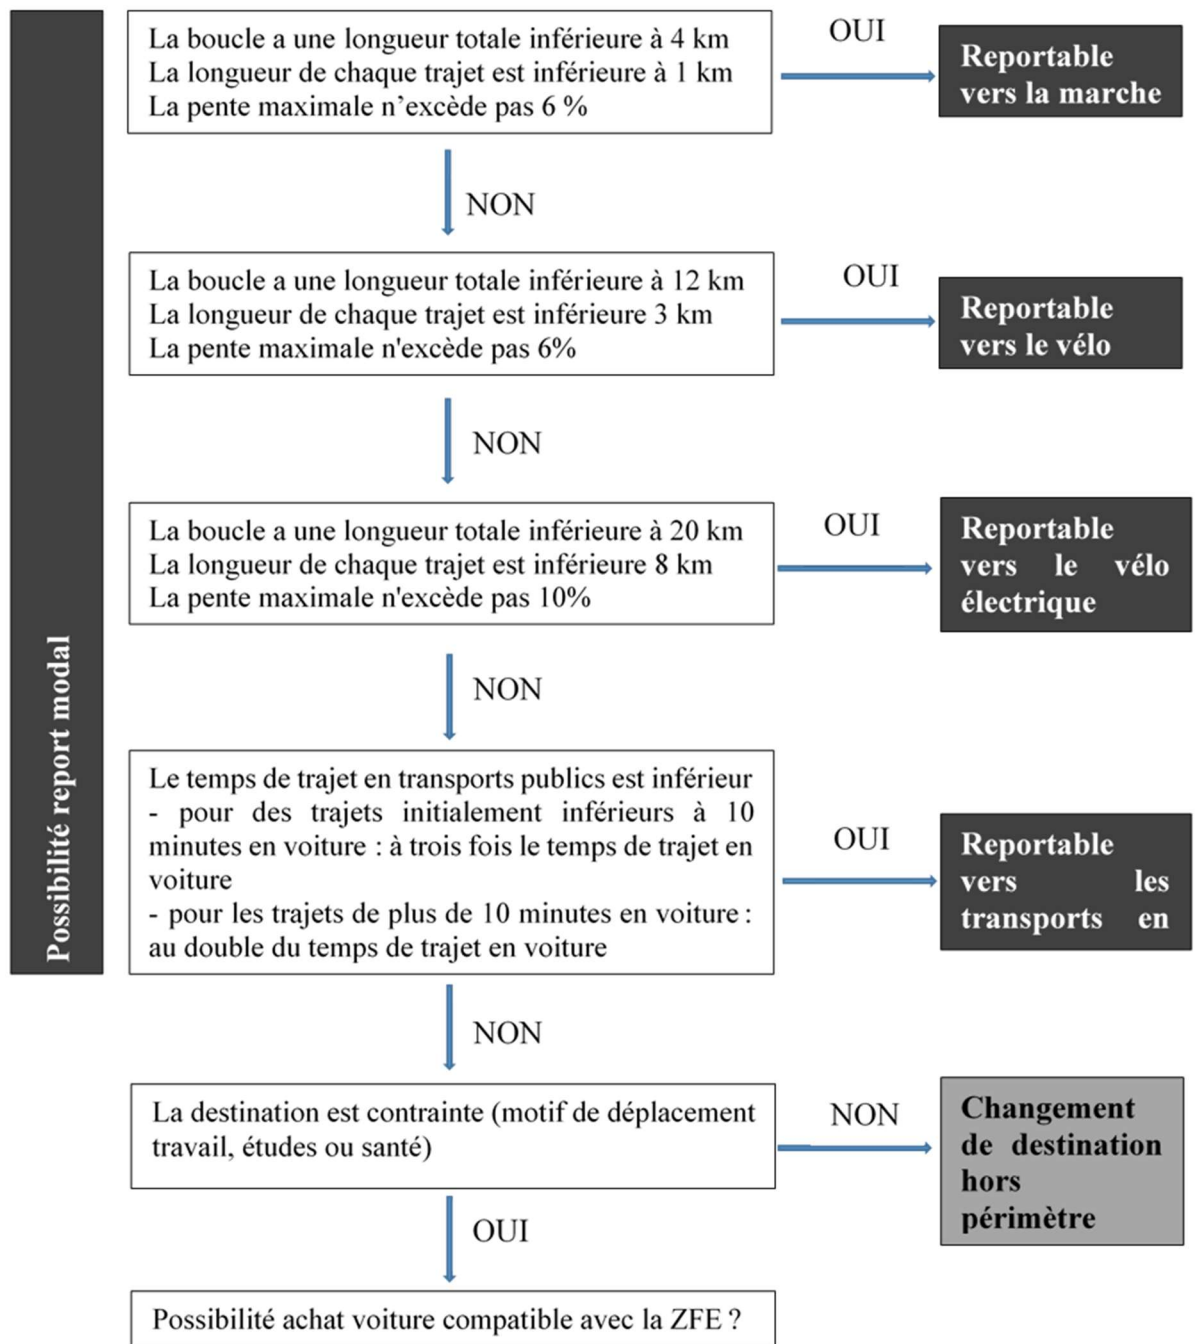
Possibilité report modal

La boucle a une longueur totale inférieure à 4 km
La longueur de chaque trajet est inférieure à 1 km
La pente maximale n'excède pas 6 %

OUI

Reportable vers la marche

NON

La boucle a une longueur totale inférieure à 12 km
La longueur de chaque trajet est inférieure 3 km
La pente maximale n'excède pas 6%

OUI

Reportable vers le vélo

NON

La boucle a une longueur totale inférieure à 20 km
La longueur de chaque trajet est inférieure 8 km
La pente maximale n'excède pas 10%

OUI

Reportable vers le vélo électrique

NON

Le temps de trajet en transports publics est inférieur
- pour des trajets initialement inférieurs à 10 minutes en voiture : à trois fois le temps de trajet en voiture
- pour les trajets de plus de 10 minutes en voiture : au double du temps de trajet en voiture

OUI

Reportable vers les transports en

NON

La destination est contrainte (motif de déplacement travail, études ou santé)

NON

Changement de destination hors périmètre

OUI

Possibilité achat voiture compatible avec la ZFE ?